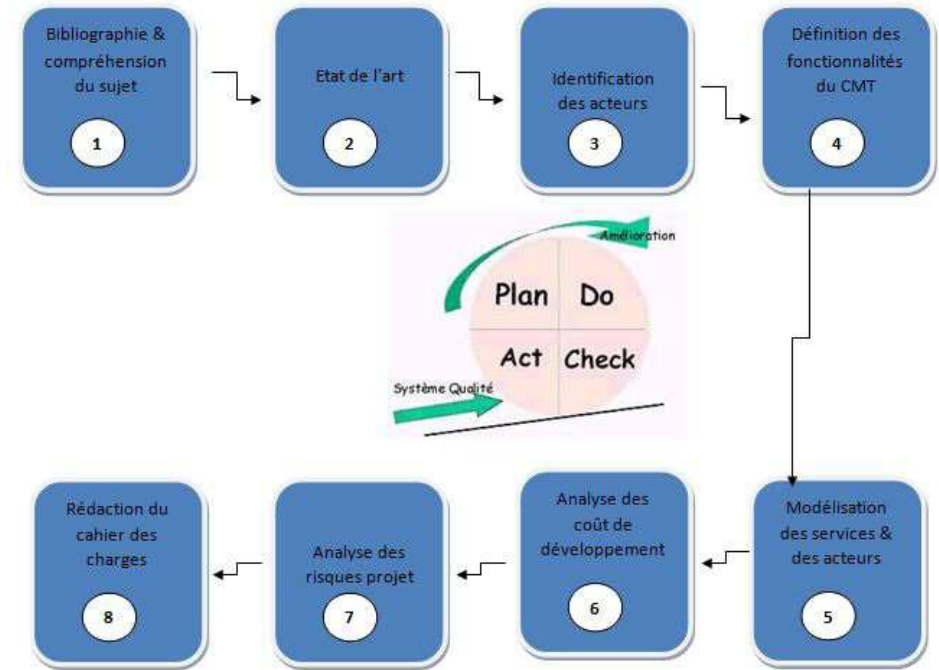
Bibliographie & compréhension du sujet

1

Etat de l'art

2

Identification des acteurs

3

Définition des fonctionnalités du CMT

4

Amélioration

Plan

Do

Act

Check

Système Qualité

Modélisation des services & des acteurs

5

Analyse des coût de développement

6

Analyse des risques projet

7

Rédaction du cahier des charges

8